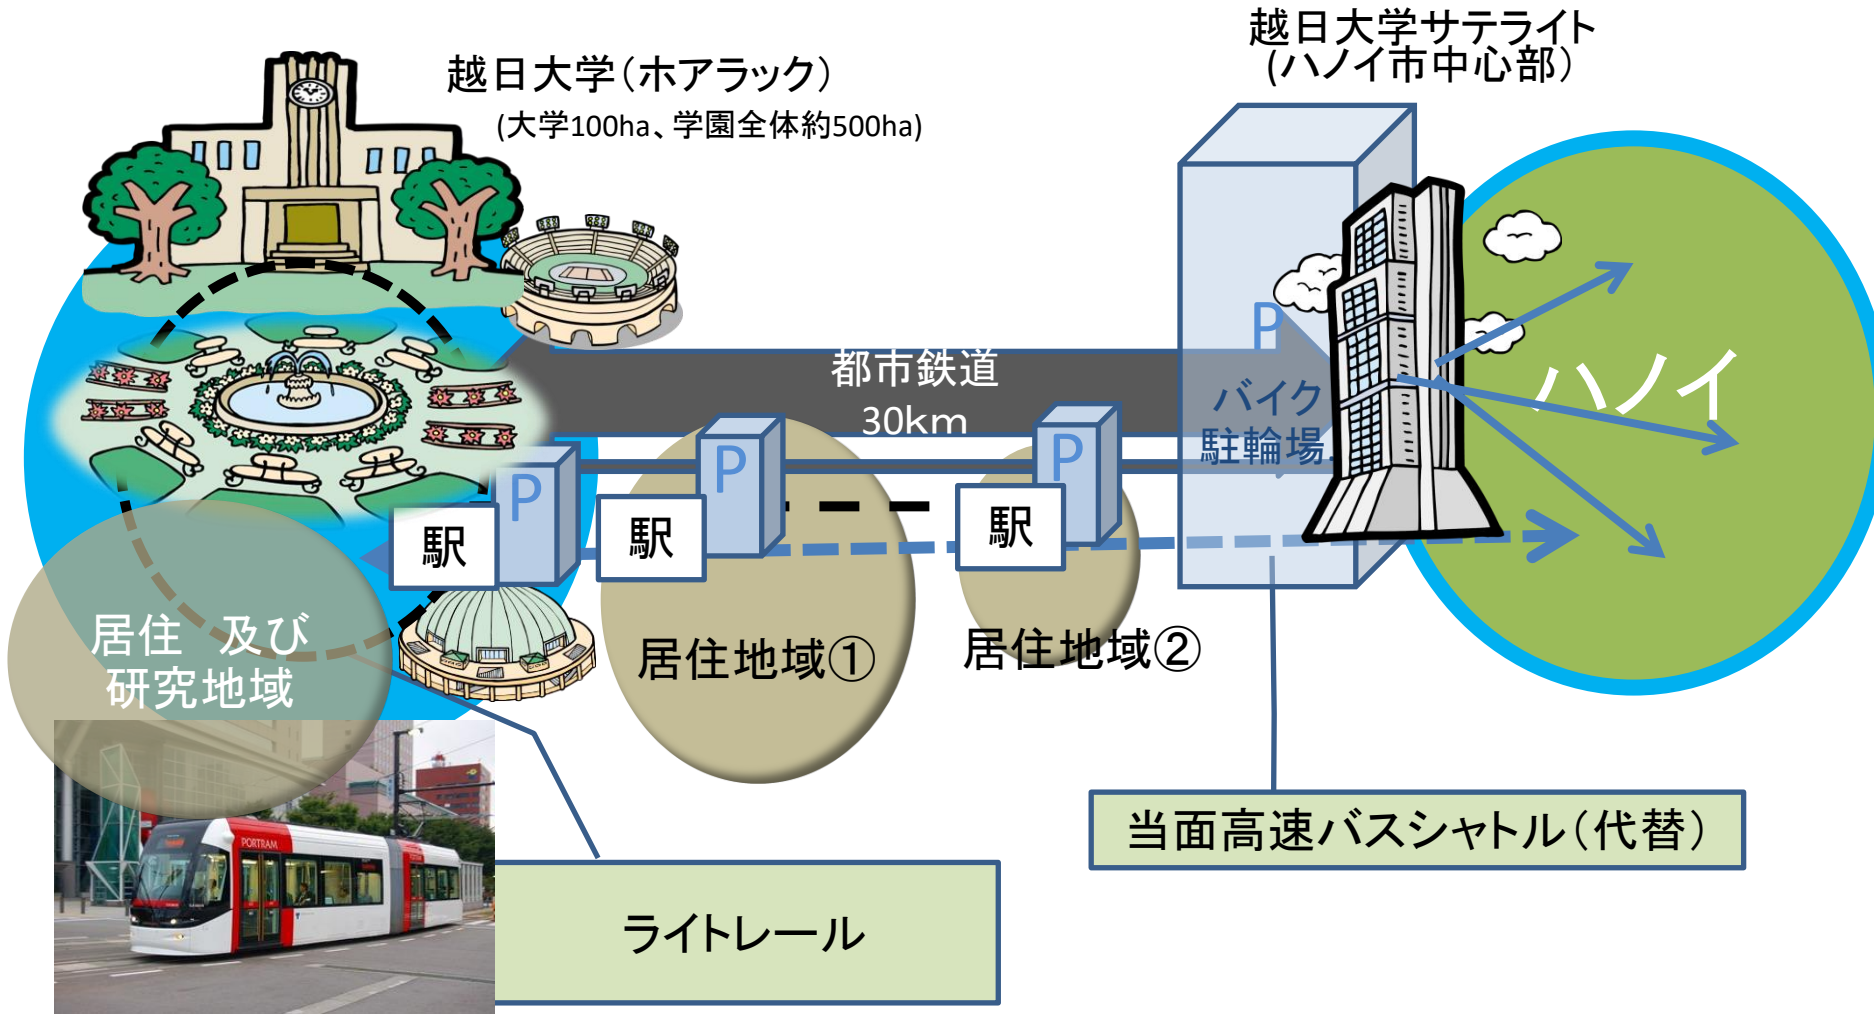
越日大学(ホアラック)
(大学100ha、学園全体約500ha)

越日大学サテライト
(ハノイ市中心部)

都市鉄道
30km

P
バイク
駐輪場

ハノイ

P
P
P
P

駅
駅
駅

居住 及び
研究地域

居住地域①

居住地域②

PORTRAM

当面高速バスシャトル(代替)

ライトレール